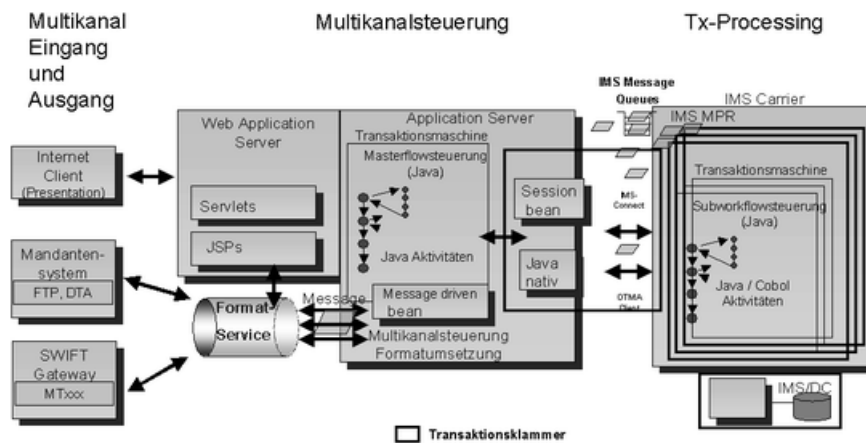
Multikanal Eingang und Ausgang

Multikanalsteuerung

Tx-Processing

Internet Client (Presentation)

Mandantensystem

FTP, DTA

SWIFT Gateway

MTxxx

Web Application Server

Servlets

JSPs

Format-Service

Message

Application Server

Transaktionsmaschine

Masterflowsteuerung (Java)

Java Aktivitäten

Message driven bean

Multikanalsteuerung Formatumsetzung

Session bean

Java nativ

IMS Message Queues

IMS-Connect

OTMA Client

IMS Carrier

IMS MPR

Transaktionsmaschine

Subworkflowsteuerung (Java)

Java / Cobol Aktivitäten

IMS/DC

Transaktionsklammer